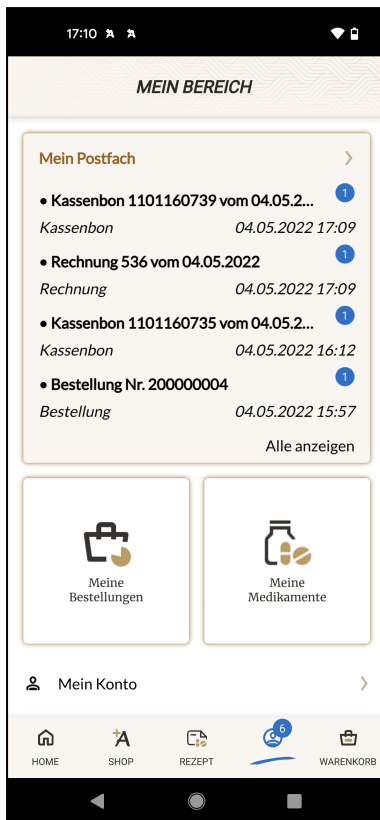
17:10

MEIN BEREICH

Mein Postfach

• Kassenbon 1101160739 vom 04.05.2... 1
Kassenbon 04.05.2022 17:09

• Rechnung 536 vom 04.05.2022 1
Rechnung 04.05.2022 17:09

• Kassenbon 1101160735 vom 04.05.2... 1
Kassenbon 04.05.2022 16:12

• Bestellung Nr. 200000004 1
Bestellung 04.05.2022 15:57

Alle anzeigen

Meine Bestellungen

Meine Medikamente

Mein Konto

HOME SHOP REZEPT 6 WARENKORB